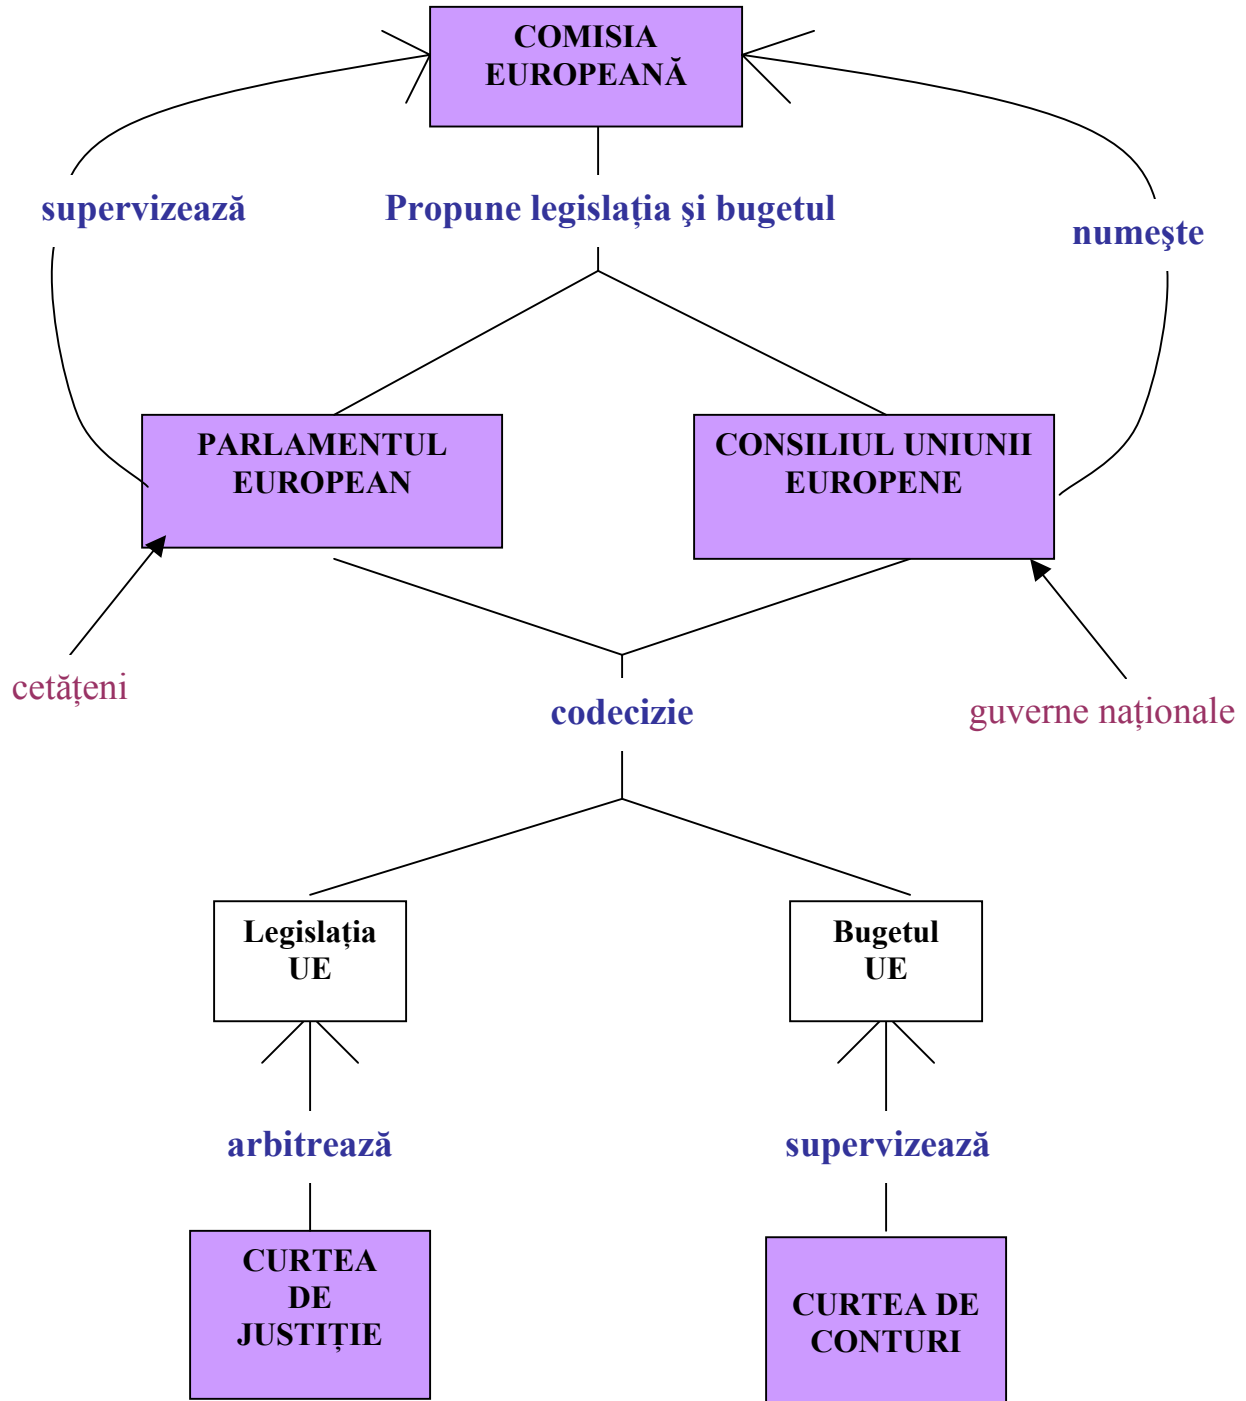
COMISIA EUROPEANĂ

supervizează

Propune legislația şi bugetul

numeşte

PARLAMENTUL EUROPEAN

CONSILIUL UNIUNII EUROPENE

cetățeni

codecizie

guverne naționale

Legislația UE

Bugetul UE

arbitrează

supervizează

CURTEA DE JUSTIȚIE

CURTEA DE CONTURI